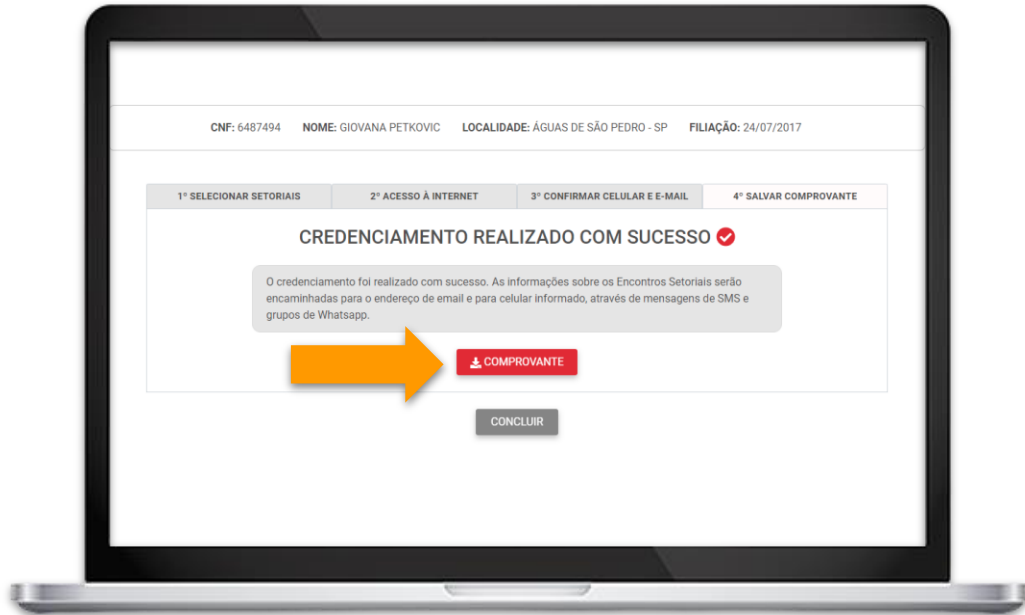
CNF: 6487494 NOME: GIOVANA PETKOVIC LOCALIDADE: ÁGUAS DE SÃO PEDRO - SP FILIAÇÃO: 24/07/2017

1º SELECIONAR SETORIAIS | 2º ACESSO À INTERNET | 3º CONFIRMAR CELULAR E E-MAIL | 4º SALVAR COMPROVANTE

CREDENCIAMENTO REALIZADO COM SUCESSO

O credenciamento foi realizado com sucesso. As informações sobre os Encontros Setoriais serão encaminhadas para o endereço de email e para celular informado, através de mensagens de SMS e grupos de Whatsapp.

COMPROVANTE

CONCLUIR